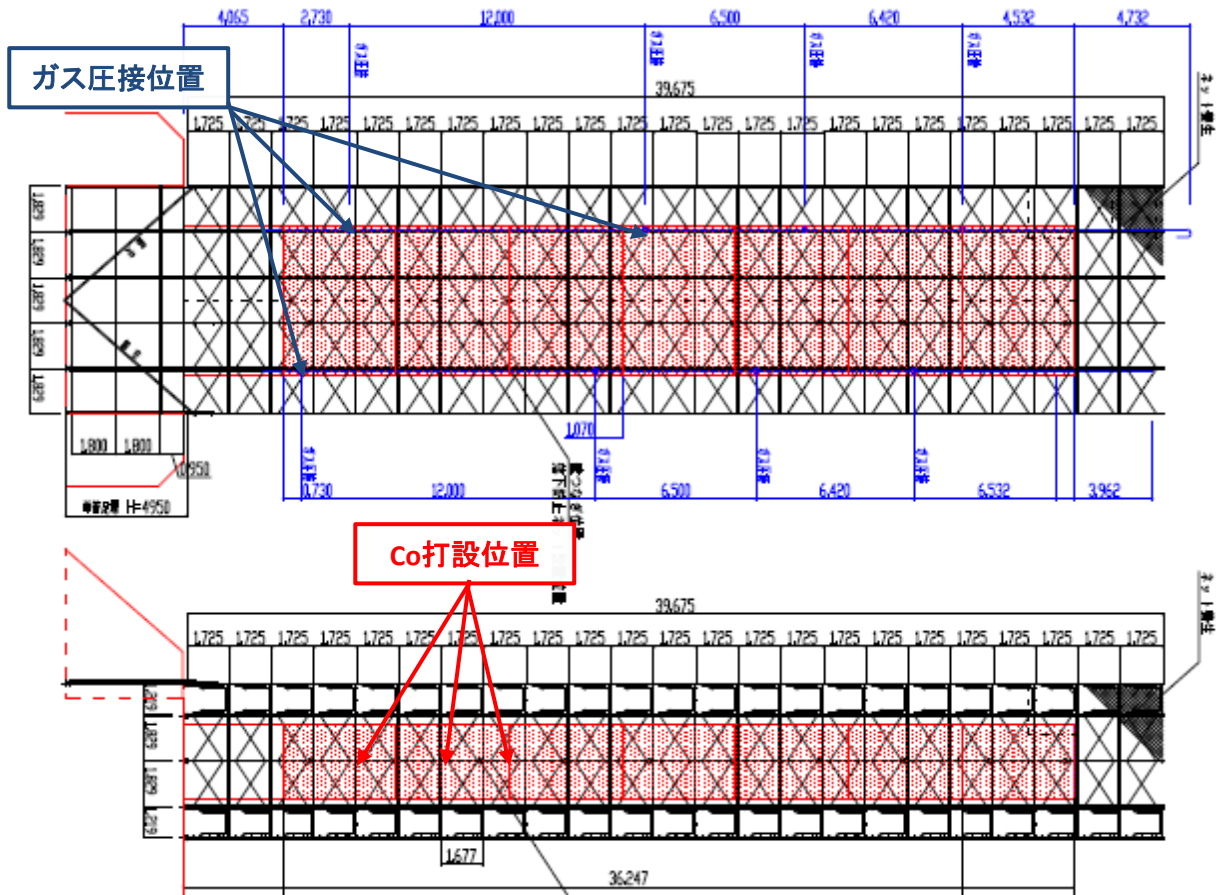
4,065 2,730 12,000 6,500 6,420 4,532 4,732

ガス圧接

ガス圧接

ガス圧接

ガス圧接

ガス圧接位置

39,675

1,725 1,725 1,725 1,725 1,725 1,725 1,725 1,725 1,725 1,725 1,725 1,725 1,725 1,725 1,725 1,725 1,725 1,725 1,725 1,725 1,725 1,725 1,725

1,697 1,697 1,697 1,697 1,697

1,800 1,800

1,070

ガス圧接 ガス圧接 ガス圧接 ガス圧接 ガス圧接

0,730 12,000 6,500 6,420 6,532 3,962

H=4950

Co打設位置

39,675

1,725 1,725 1,725 1,725 1,725 1,725 1,725 1,725 1,725 1,725 1,725 1,725 1,725 1,725 1,725 1,725 1,725 1,725 1,725 1,725 1,725 1,725 1,725

1,677

36,247